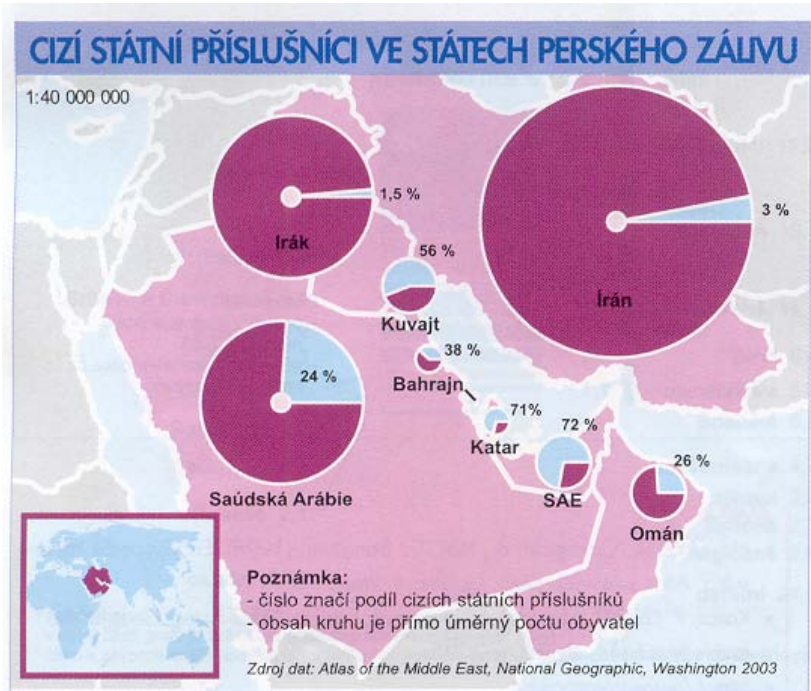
CIZÍ STÁTNÍ PŘÍSLUŠNÍCI VE STÁTECH PERSKÉHO ZÁLIVU

1:40 000 000

1,5 %
Irák

3 %
Írán

56 %
Kuvajt

24 %
Saúdská Arábie

38 %
Bahrajn

71%
Katar

72 %
SAE

26 %
Omán

Poznámka:
- číslo značí podíl cizích státních příslušníků
- obsah kruhu je přímo úměrný počtu obyvatel

Zdroj dat: Atlas of the Middle East, National Geographic, Washington 2003